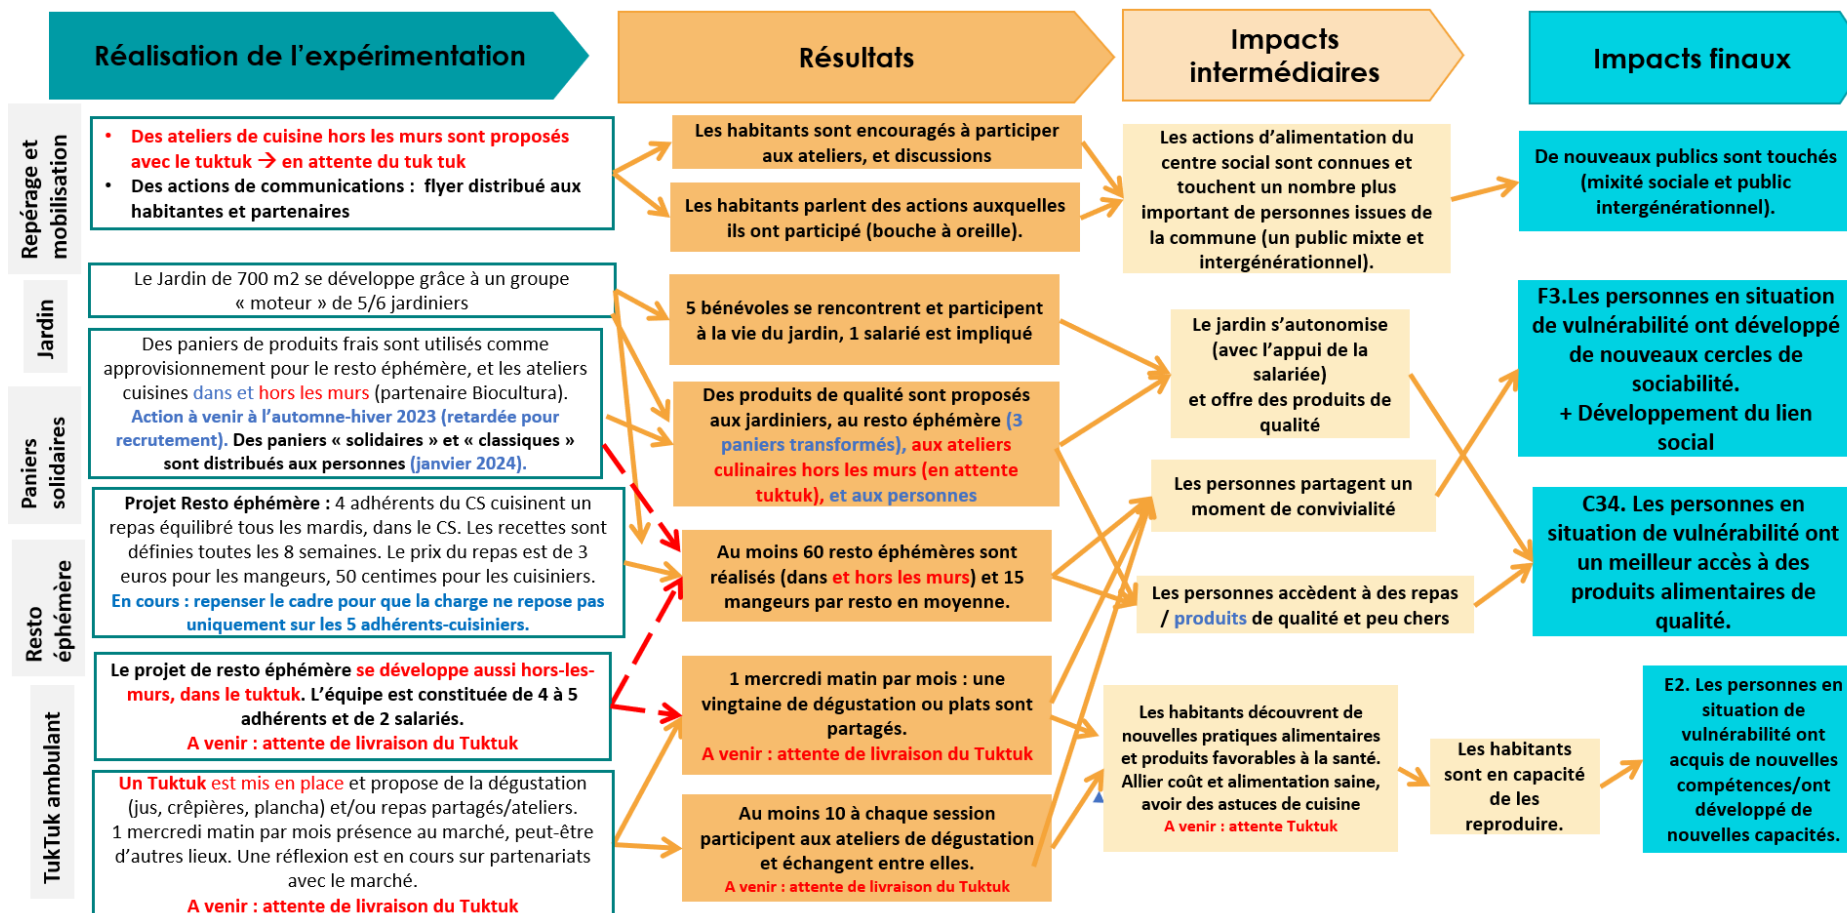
Réalisation de l'expérimentation

Résultats

Impacts intermédiaires

Impacts finaux

Repérage et mobilisation

• Des ateliers de cuisine hors les murs sont proposés avec le tuktuk → en attente du tuk tuk
• Des actions de communications : flyer distribué aux habitantes et partenaires

Les habitants sont encouragés à participer aux ateliers, et discussions

Les habitants parlent des actions auxquelles ils ont participé (bouche à oreille).

Les actions d'alimentation du centre social sont connues et touchent un nombre plus important de personnes issues de la commune (un public mixte et intergénérationnel).

De nouveaux publics sont touchés (mixité sociale et public intergénérationnel).

Jardin

Le Jardin de 700 m2 se développe grâce à un groupe « moteur » de 5/6 jardiniers

5 bénévoles se rencontrent et participent à la vie du jardin, 1 salarié est impliqué

Le jardin s'autonomise (avec l'appui de la salariée) et offre des produits de qualité

F3.Les personnes en situation de vulnérabilité ont développé de nouveaux cercles de sociabilité. + Développement du lien social

Paniers solidaires

Des paniers de produits frais sont utilisés comme approvisionnement pour le resto éphémère, et les ateliers cuisines dans et hors les murs (partenaire Biocultura). Action à venir à l'automne-hiver 2023 (retardée pour recrutement). Des paniers « solidaires » et « classiques » sont distribués aux personnes (janvier 2024).

Des produits de qualité sont proposés aux jardiniers, au resto éphémère (3 paniers transformés), aux ateliers culinaires hors les murs (en attente tuktuk), et aux personnes

Les personnes partagent un moment de convivialité

Resto éphémère

Projet Resto éphémère : 4 adhérents du CS cuisinent un repas équilibré tous les mardis, dans le CS. Les recettes sont définies toutes les 8 semaines. Le prix du repas est de 3 euros pour les mangeurs, 50 centimes pour les cuisiniers. En cours : repenser le cadre pour que la charge ne repose pas uniquement sur les 5 adhérents-cuisiniers.

Au moins 60 resto éphémères sont réalisés (dans et hors les murs) et 15 mangeurs par resto en moyenne.

Les personnes accèdent à des repas / produits de qualité et peu chers

C34. Les personnes en situation de vulnérabilité ont un meilleur accès à des produits alimentaires de qualité.

TukTuk ambulant

Le projet de resto éphémère se développe aussi hors-les-murs, dans le tuktuk. L'équipe est constituée de 4 à 5 adhérents et de 2 salariés.
A venir : attente de livraison du Tuktuk

1 mercredi matin par mois : une vingtaine de dégustation ou plats sont partagés.
A venir : attente de livraison du Tuktuk

Les habitants découvrent de nouvelles pratiques alimentaires et produits favorables à la santé. Allier coût et alimentation saine, avoir des astuces de cuisine
A venir : attente Tuktuk

Les habitants sont en capacité de les reproduire.

E2. Les personnes en situation de vulnérabilité ont acquis de nouvelles compétences/ont développé de nouvelles capacités.

Un Tuktuk est mis en place et propose de la dégustation (jus, crêpières, plancha) et/ou repas partagés/ateliers. 1 mercredi matin par mois présence au marché, peut-être d'autres lieux. Une réflexion est en cours sur partenariats avec le marché.
A venir : attente de livraison du Tuktuk

Au moins 10 à chaque session participent aux ateliers de dégustation et échangent entre elles.
A venir : attente de livraison du Tuktuk